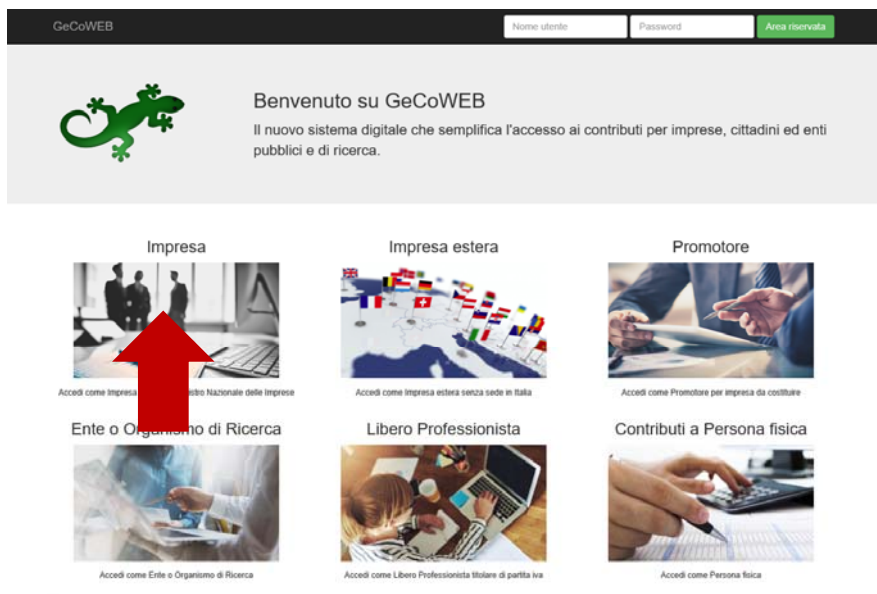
GeCoWEB

Nome utente

Password

Area riservata

Benvenuto su GeCoWEB

Il nuovo sistema digitale che semplifica l'accesso ai contributi per imprese, cittadini ed enti pubblici e di ricerca.

Impresa

Accedi come Impresa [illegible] stro Nazionale delle Imprese

Impresa estera

Accedi come Impresa estera senza sede in Italia

Promotore

Accedi come Promotore per impresa da costituire

Ente o Org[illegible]smo di Ricerca

Accedi come Ente o Organismo di Ricerca

Libero Professionista

Accedi come Libero Professionista titolare di partita iva

Contributi a Persona fisica

Accedi come Persona fisica